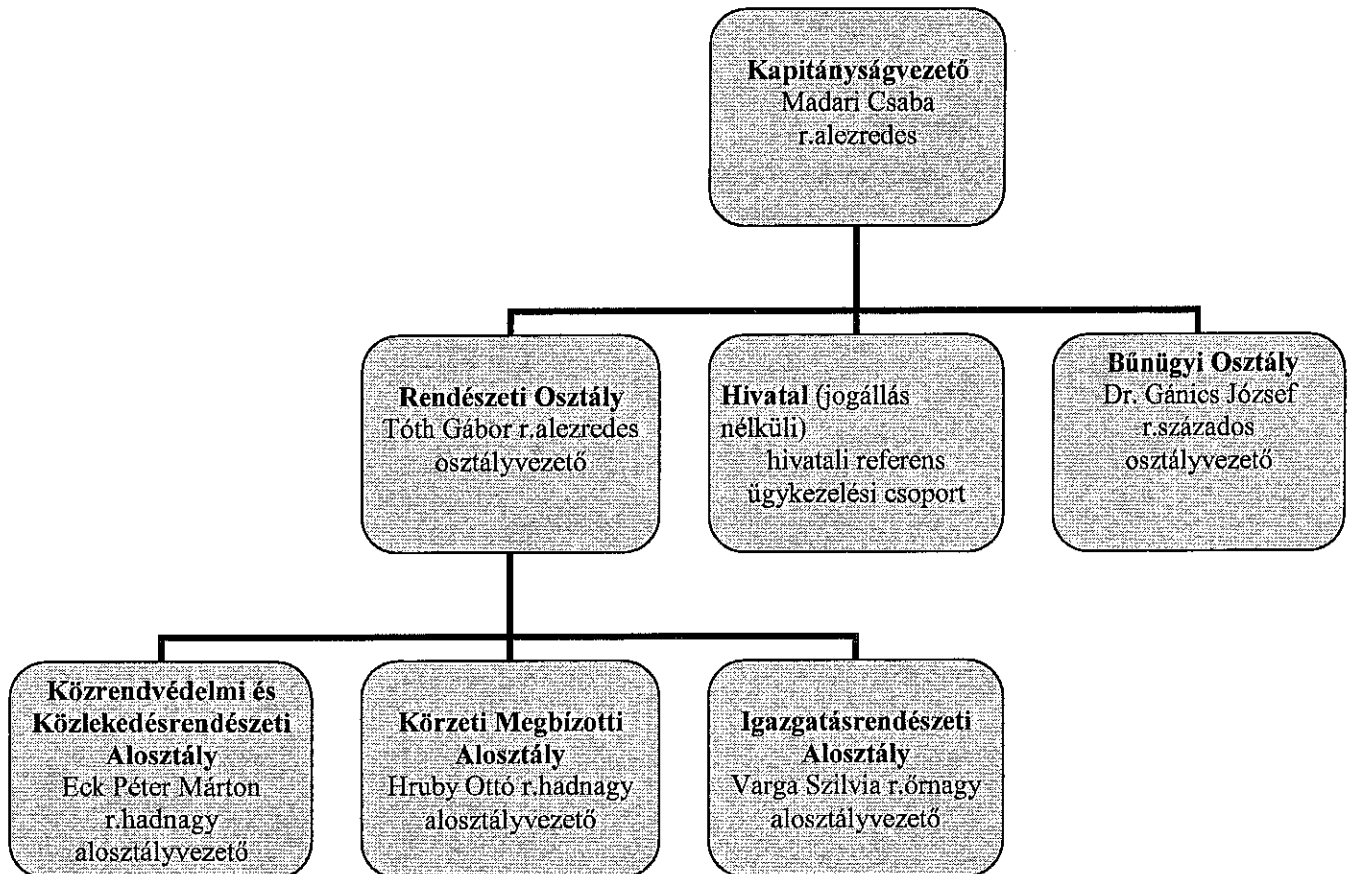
Kapitányságvezető
Madari Csaba
r.alezredes

Rendészeti Osztály
Tóth Gábor r.alezredes
osztályvezető

Hivatal (jogállás nélküli)
hivatali referens
ügykezelési csoport

Bűnügyi Osztály
Dr. Gánics József
r.százados
osztályvezető

Közrendvédelmi és Közlekedésrendészeti Alosztály
Eck Péter Márton
r.hadnagy
alosztályvezető

Körzeti Megbízotti Alosztály
Hruby Ottó r.hadnagy
alosztályvezető

Igazgatásrendészeti Alosztály
Varga Szilvia r.őrnagy
alosztályvezető